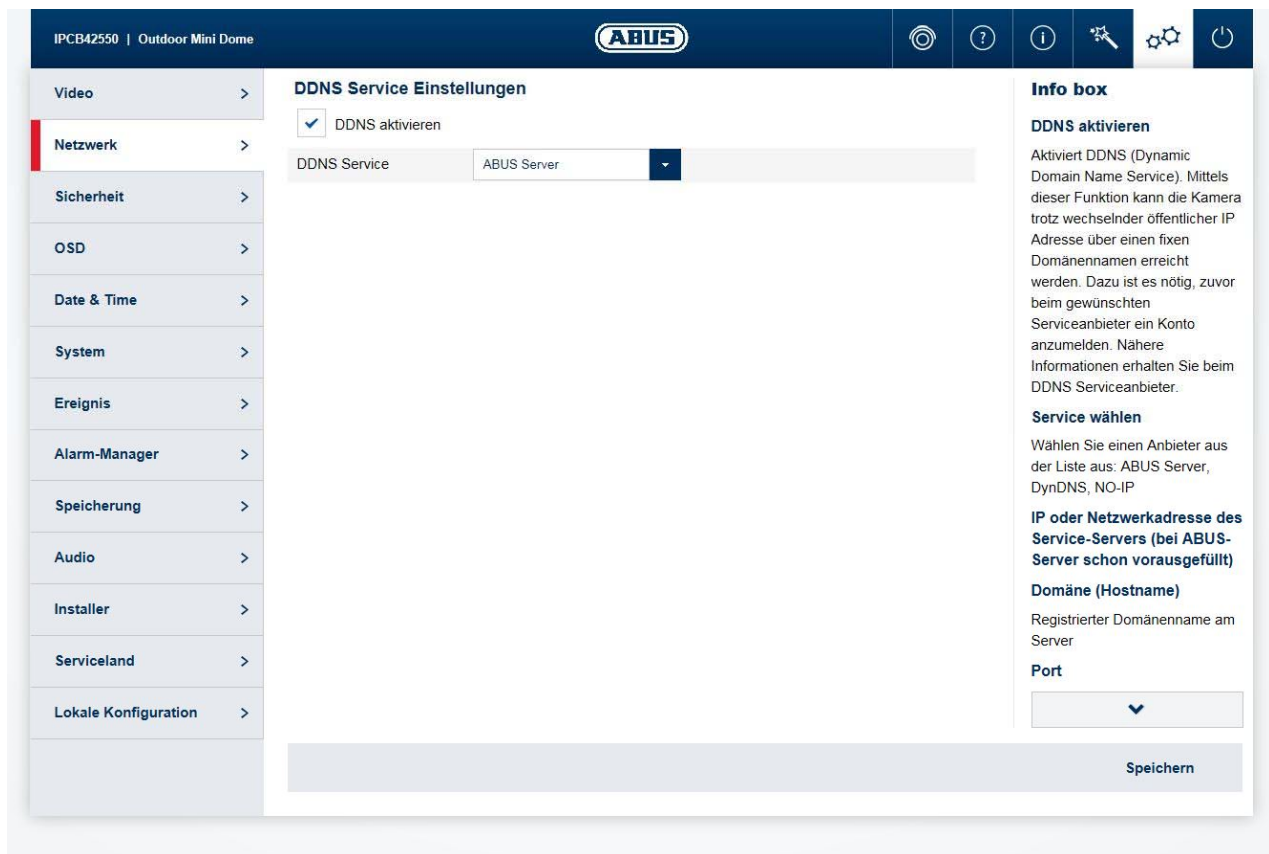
IPCB42550 | Outdoor Mini Dome

ABUS

Video >
Netzwerk >
Sicherheit >
OSD >
Date & Time >
System >
Ereignis >
Alarm-Manager >
Speicherung >
Audio >
Installer >
Serviceland >
Lokale Konfiguration >

DDNS Service Einstellungen

DDNS aktivieren

DDNS Service | ABUS Server

Info box

DDNS aktivieren

Aktiviert DDNS (Dynamic Domain Name Service). Mittels dieser Funktion kann die Kamera trotz wechselnder öffentlicher IP Adresse über einen fixen Domänennamen erreicht werden. Dazu ist es nötig, zuvor beim gewünschten Serviceanbieter ein Konto anzumelden. Nähere Informationen erhalten Sie beim DDNS Serviceanbieter.

Service wählen

Wählen Sie einen Anbieter aus der Liste aus: ABUS Server, DynDNS, NO-IP

IP oder Netzwerkadresse des Service-Servers (bei ABUS-Server schon vorausgefüllt)

Domäne (Hostname)

Registrierter Domänenname am Server

Port

Speichern